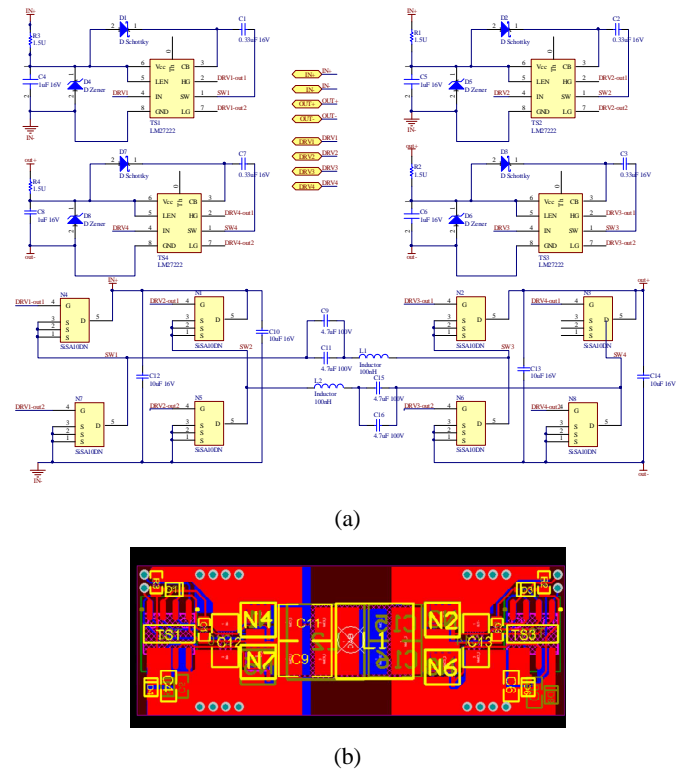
IN-
R3
1.5U
D1
D Schottky
C1
0.33uF 16V
C4
1uF 16V
D4
D Zener
Vcc
LEN
IN
GND
CB
HG
SW
LG
DRV1
DRV1-out1
SW1
DRV1-out2
TS1
LM27222
IN-

IN-
IN-
OUT+
OUT-
DRV1
DRV2
DRV3
DRV4

IN-
R1
1.5U
D2
D Schottky
C2
0.33uF 16V
C5
1uF 16V
D5
D Zener
DRV2
DRV2-out1
SW2
DRV2-out2
TS2
LM27222

out+
R4
1.5U
D7
D Schottky
C7
0.33uF 16V
C8
1uF 16V
D8
D Zener
DRV4
DRV4-out1
SW4
DRV4-out2
TS4
LM27222
out-

out+
R2
1.5U
D3
D Schottky
C3
0.33uF 16V
C6
1uF 16V
D6
D Zener
DRV3
DRV3-out1
SW3
DRV3-out2
TS3
LM27222
out-

DRV1-out1
N4
SiSA10DN
DRV2-out1
N1
SiSA10DN
C10
10uF 16V
C9
4.7uF 100V
C11
4.7uF 100V
L1
Inductor
100nH
DRV3-out1
N2
SiSA10DN
DRV4-out1
N3
SiSA10DN
SW1
SW2
C12
10uF 16V
L2
Inductor
100nH
C15
4.7uF 100V
C16
4.7uF 100V
SW3
C13
10uF 16V
SW4
C14
10uF 16V
DRV1-out2
N7
SiSA10DN
DRV2-out2
N5
SiSA10DN
DRV3-out2
N6
SiSA10DN
DRV4-out2
N8
SiSA10DN
IN-
out-

(a)

TS1
C12
N4
N7
C11
C9
L1
N2
N6
C13
TS3

(b)